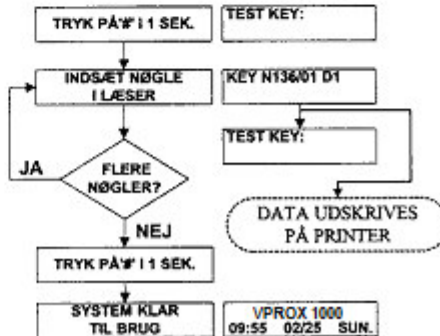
TRYK PÅ'#' I 1 SEK.

TEST KEY:

INDSÆT NØGLE I LÆSER

KEY N136/01 D1

TEST KEY:

JA

FLERE NØGLER?

DATA UDSKRIVES PÅ PRINTER

NEJ

TRYK PÅ'#' I 1 SEK.

SYSTEM KLAR TIL BRUG

VPROX 1000
09:55 02/25 SUN.